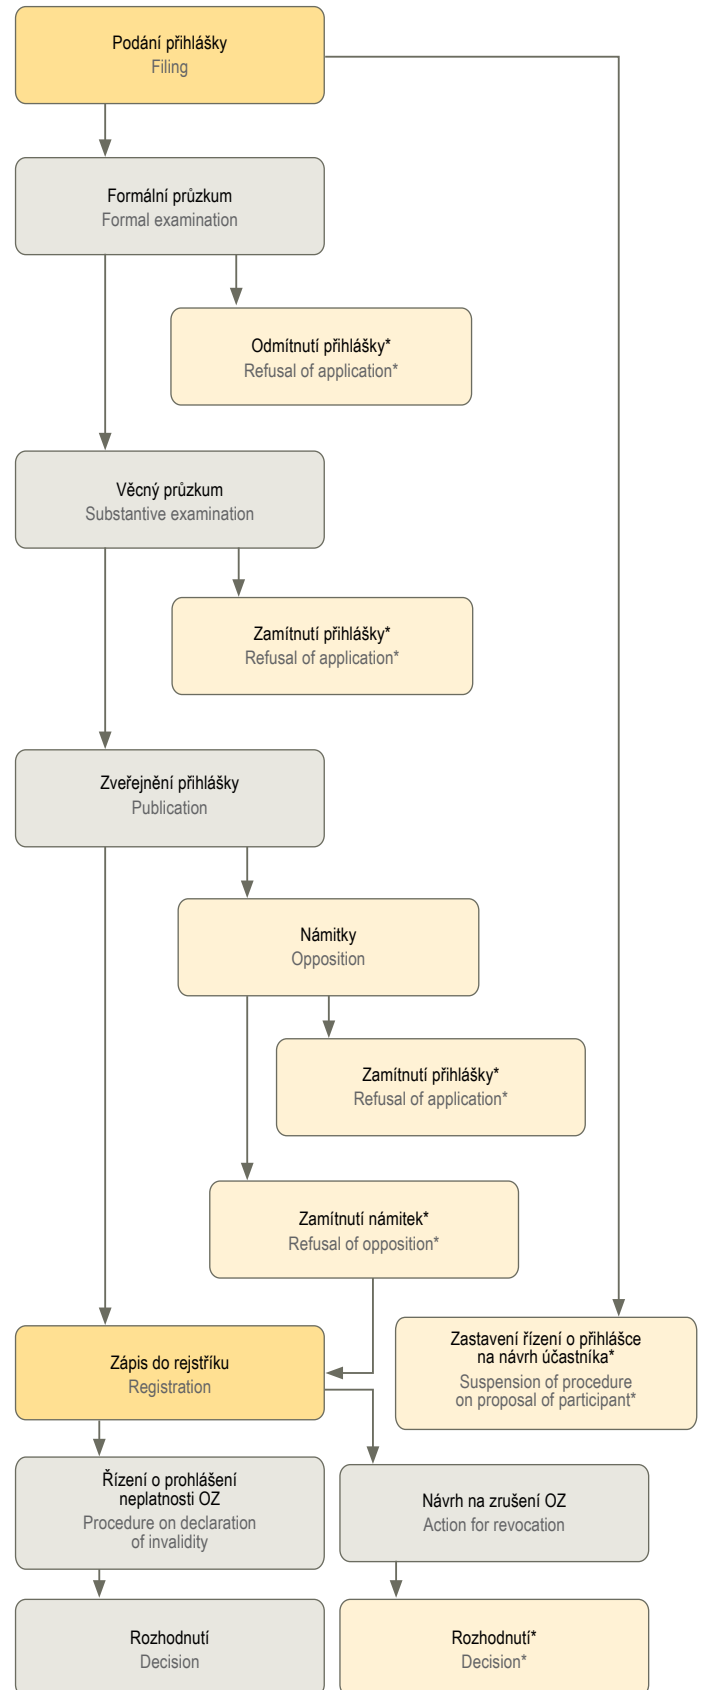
Podání přihlášky
Filing

Formální průzkum
Formal examination

Odmítnutí přihlášky*
Refusal of application*

Věcný průzkum
Substantive examination

Zamítnutí přihlášky*
Refusal of application*

Zveřejnění přihlášky
Publication

Námitky
Opposition

Zamítnutí přihlášky*
Refusal of application*

Zamítnutí námitek*
Refusal of opposition*

Zápis do rejstříku
Registration

Zastavení řízení o přihlášce na návrh účastníka*
Suspension of procedure on proposal of participant*

Řízení o prohlášení neplatnosti OZ
Procedure on declaration of invalidity

Návrh na zrušení OZ
Action for revocation

Rozhodnutí
Decision

Rozhodnutí*
Decision*